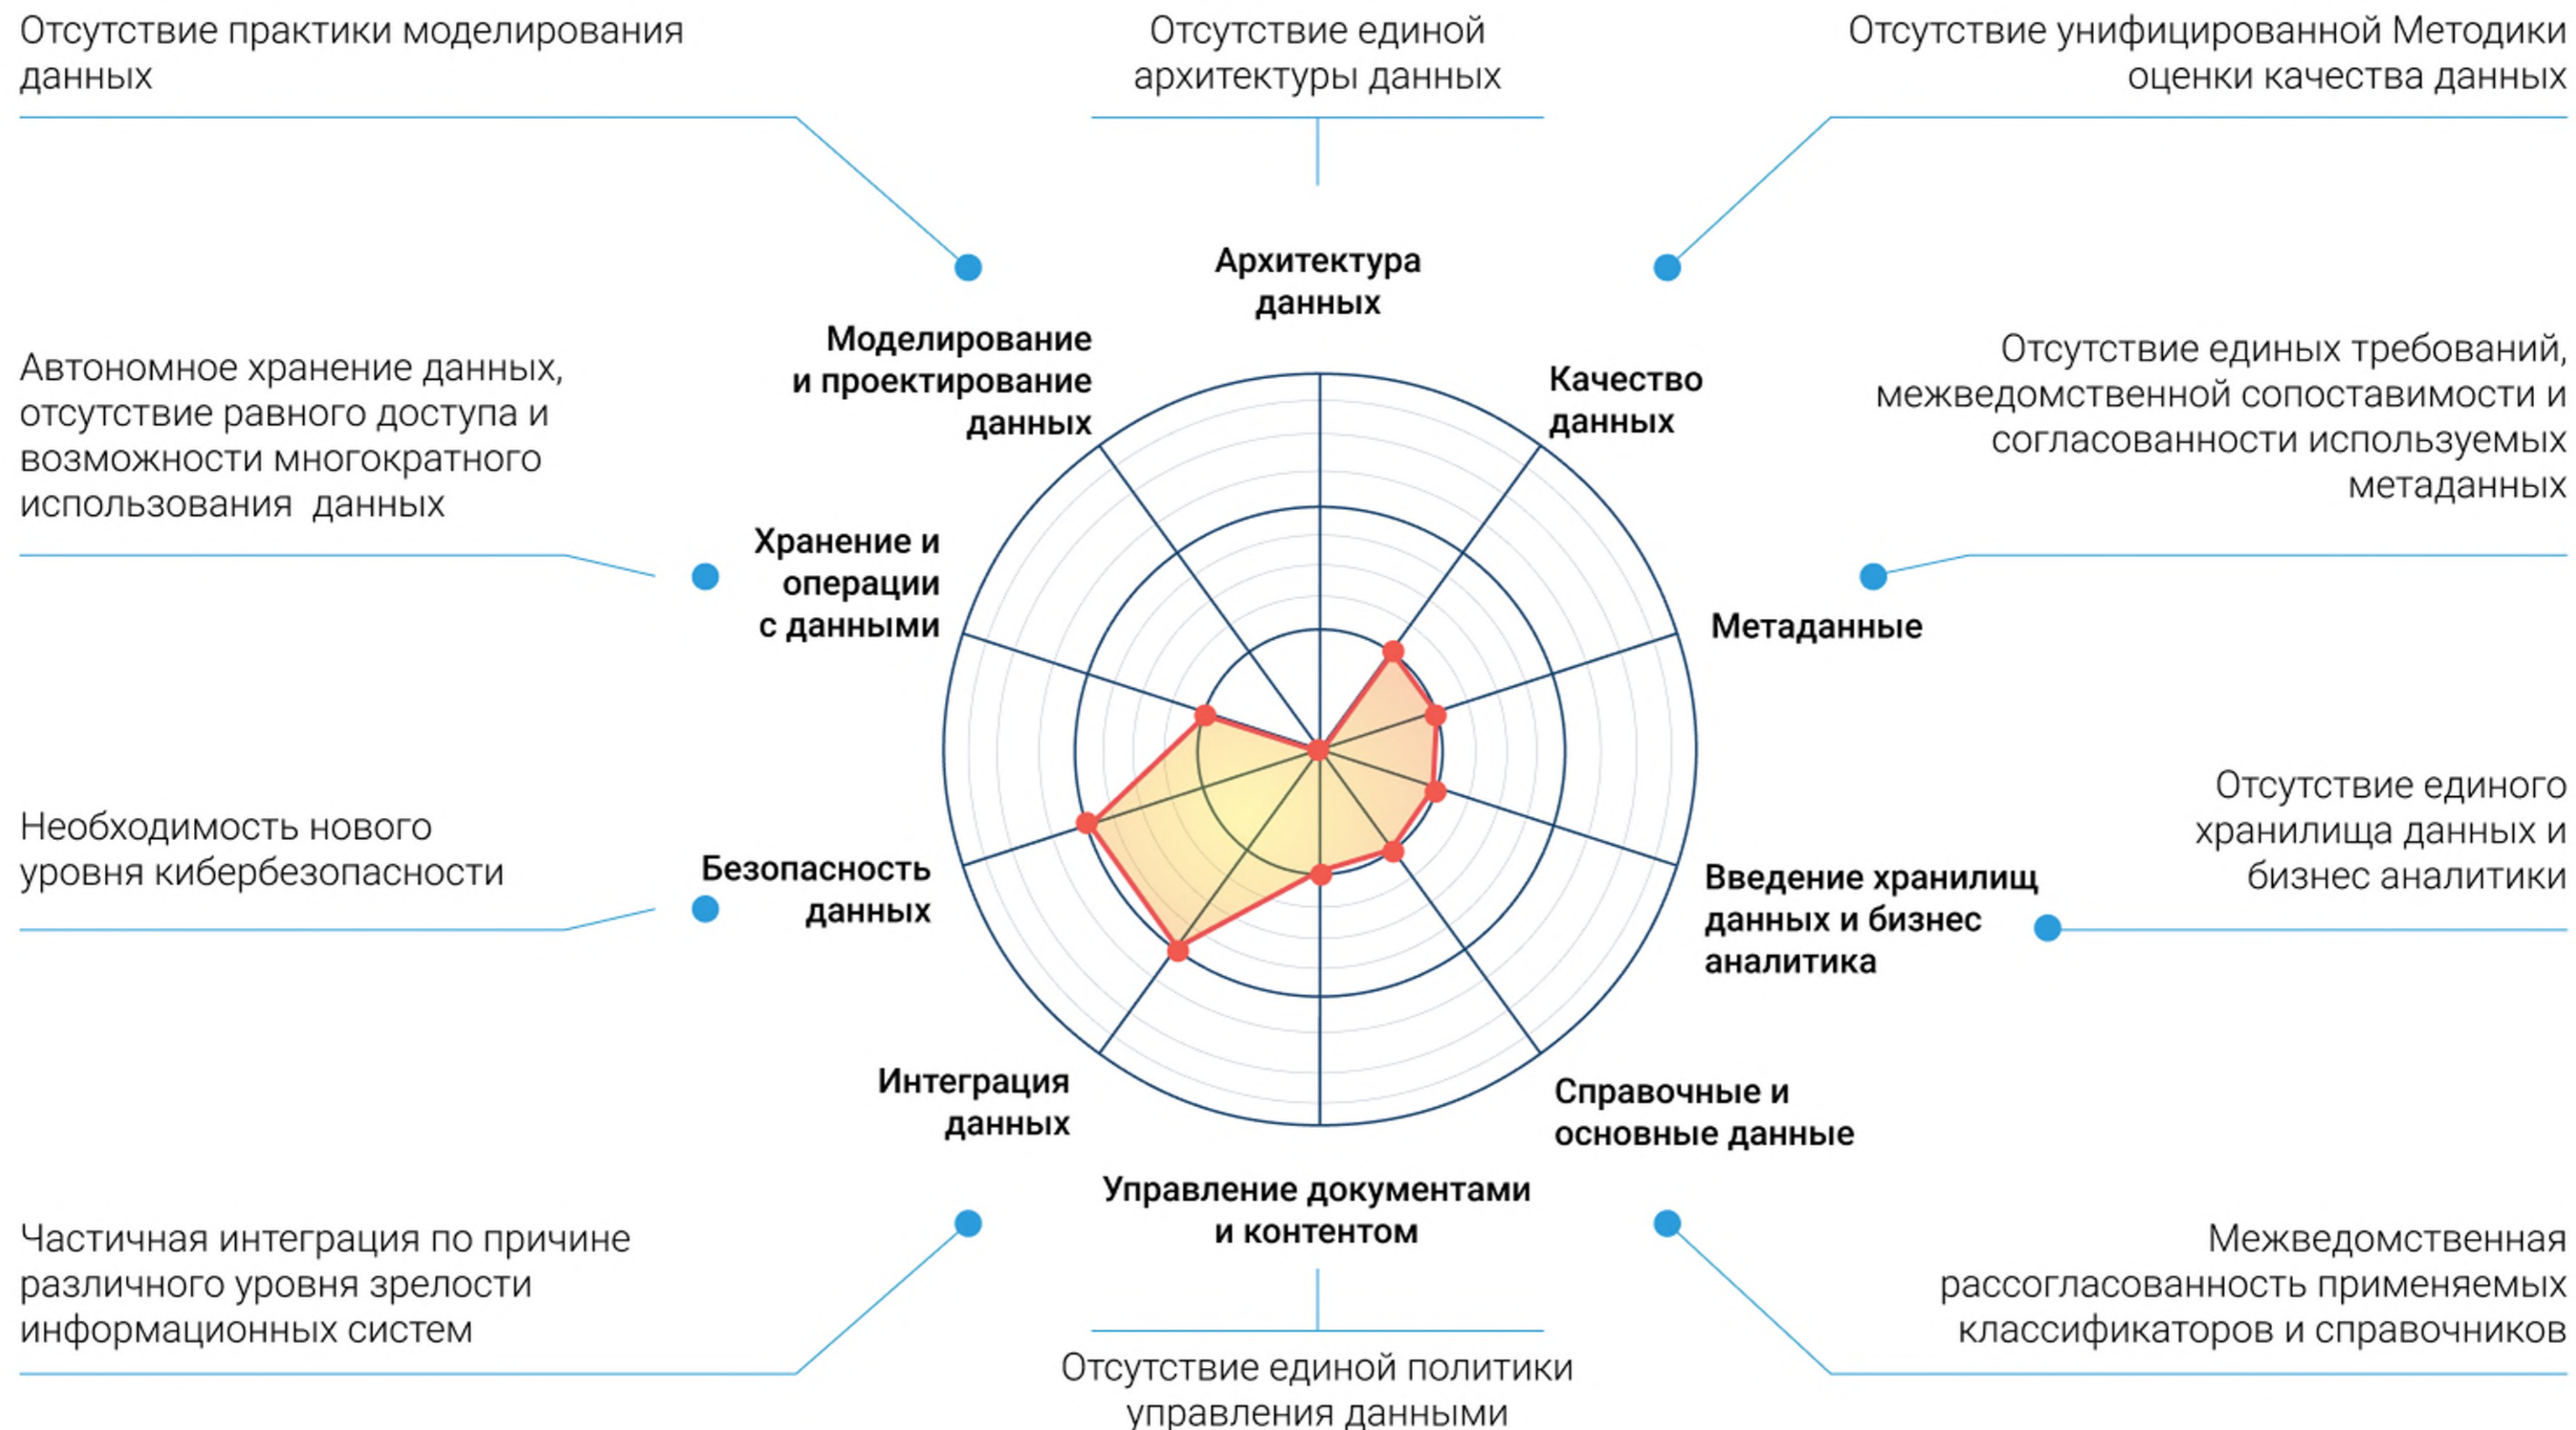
Отсутствие практики моделирования данных

Отсутствие единой архитектуры данных

Отсутствие унифицированной Методики оценки качества данных

Архитектура данных

Моделирование и проектирование данных

Качество данных

Автономное хранение данных, отсутствие равного доступа и возможности многократного использования данных

Отсутствие единых требований, межведомственной сопоставимости и согласованности используемых метаданных

Хранение и операции с данными

Метаданные

Необходимость нового уровня кибербезопасности

Безопасность данных

Отсутствие единого хранилища данных и бизнес аналитики

Введение хранилищ данных и бизнес аналитика

Интеграция данных

Справочные и основные данные

Управление документами и контентом

Частичная интеграция по причине различного уровня зрелости информационных систем

Межведомственная рассогласованность применяемых классификаторов и справочников

Отсутствие единой политики управления данными